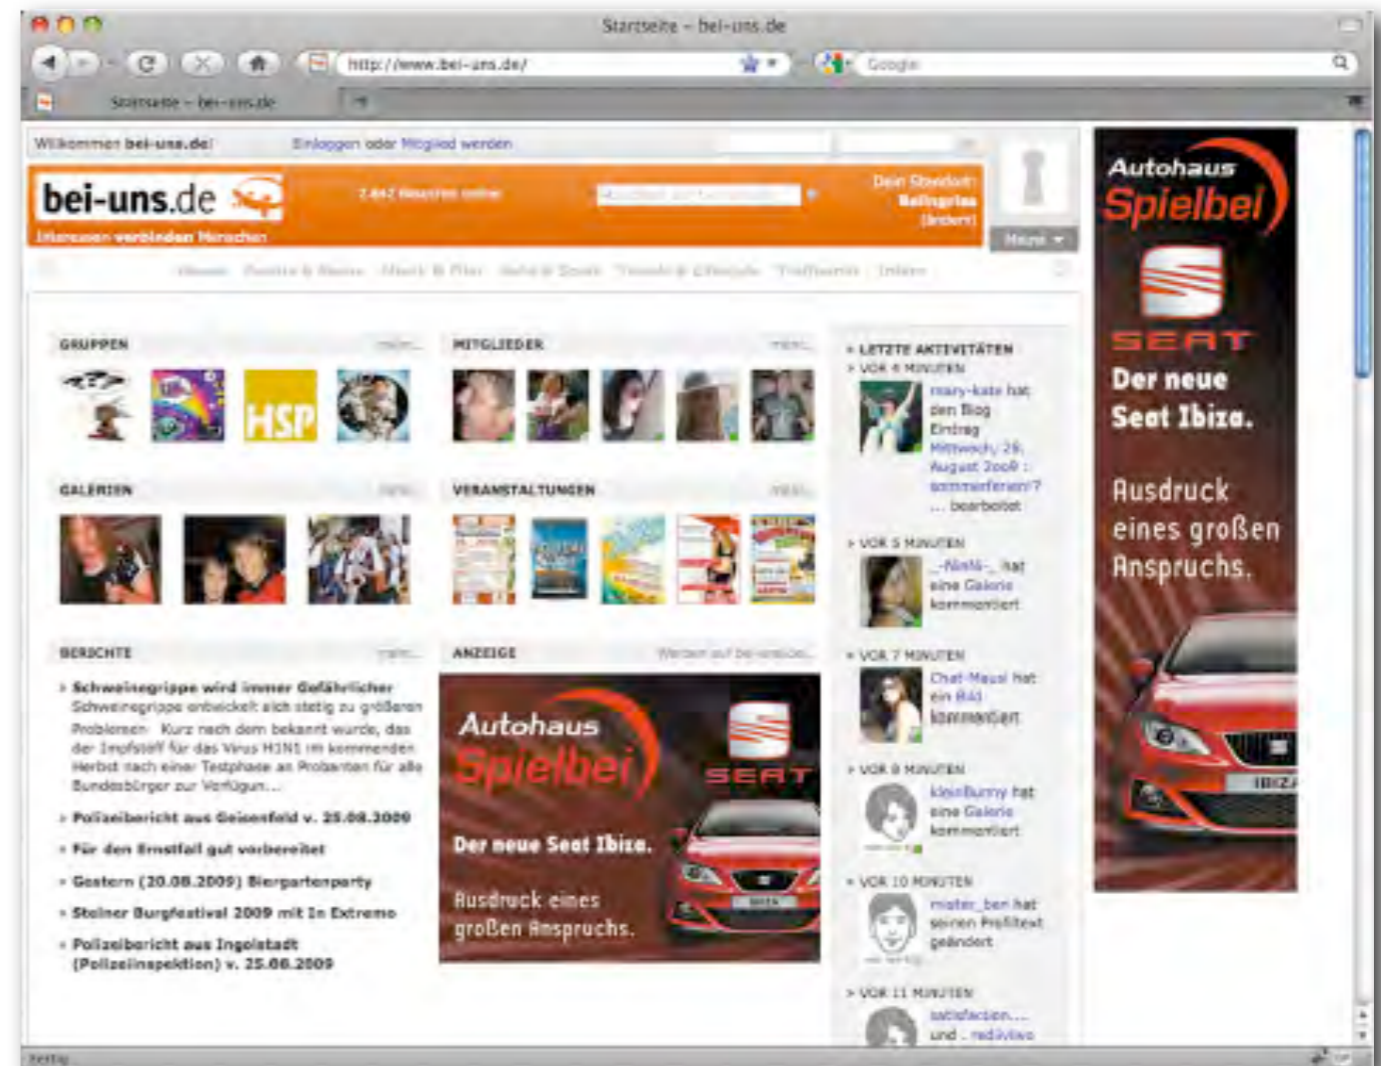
Startseite – bei-uns.de

http://www.bei-uns.de/

Google

Startseite – bei-uns.de

Willkommen bei-uns.de! Einloggen oder Mitglied werden

bei-uns.de

Interessen verbinden Menschen

2.847 Besucher online

Dein Standort: Bellingries [ändern]

Meine

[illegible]

GRUPPEN

mehr...

HSP

MITGLIEDER

mehr...

GALERIEN

mehr...

VERANSTALTUNGEN

mehr...

BERICHTE

mehr...

› Schweinegrippe wird immer Gefährlicher
Schweinegrippe entwickelt sich stetig zu größeren Problemen. Kurz nach dem bekannt wurde, das der Impfstoff für das Virus H1N1 im kommenden Herbst nach einer Testphase an Probanten für alle Bundesbürger zur Verfügun...

› Polizeibericht aus Geisenfeld v. 25.08.2009

› Für den Ernstfall gut vorbereitet

› Gestern (20.08.2009) Biergartenparty

› Steiner Burgfestival 2009 mit In Extremo

› Polizeibericht aus Ingolstadt (Polizeiinspektion) v. 25.08.2009

ANZEIGE

Werben auf bei-uns.de...

Autohaus Spielbei

SEAT

Der neue Seat Ibiza.

Ausdruck eines großen Anspruchs.

› LETZTE AKTIVITÄTEN

› VOR 4 MINUTEN

mary-kate hat den Blog Eintrag Mittwoch, 26. August 2009 : sommerferien!? ... bearbeitet

› VOR 5 MINUTEN

_-Ninla-_ hat eine Galerie kommentiert

› VOR 7 MINUTEN

Chat-Mausi hat ein Bild kommentiert

› VOR 8 MINUTEN

kleinBunny hat eine Galerie kommentiert

› VOR 10 MINUTEN

mister_ben hat seinen Profiltext geändert

› VOR 11 MINUTEN

satisfaction... und . redivivo

Autohaus Spielbei

SEAT

Der neue Seat Ibiza.

Ausdruck eines großen Anspruchs.

IBIZA

Fertig